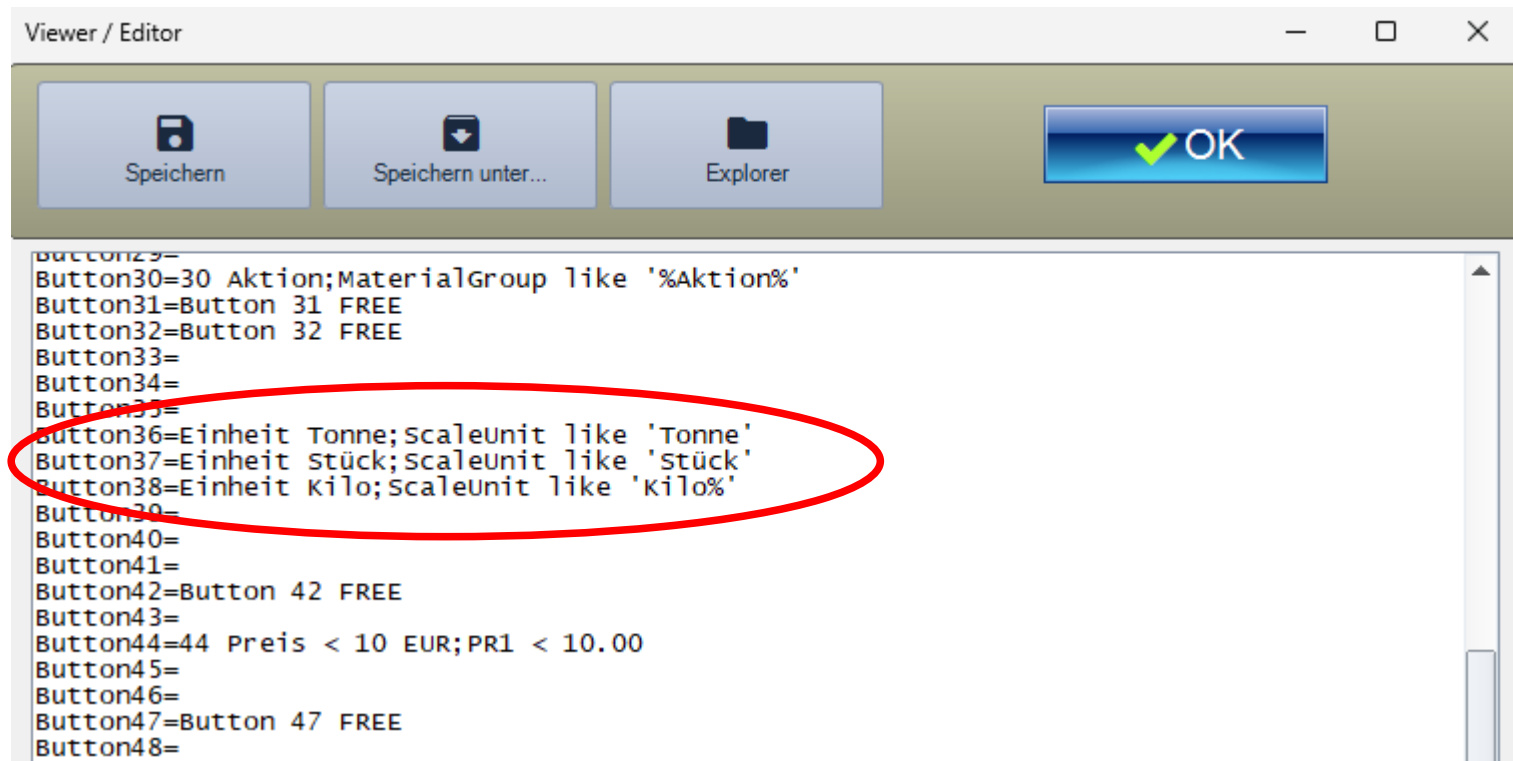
Viewer / Editor

Speichern

Speichern unter...

Explorer

OK

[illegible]
Button30=30 Aktion;MaterialGroup like '%Aktion%'
Button31=Button 31 FREE
Button32=Button 32 FREE
Button33=
Button34=
Button35=
Button36=Einheit Tonne;ScaleUnit like 'Tonne'
Button37=Einheit Stück;ScaleUnit like 'Stück'
Button38=Einheit Kilo;ScaleUnit like 'Kilo%'
Button39=
Button40=
Button41=
Button42=Button 42 FREE
Button43=
Button44=44 Preis < 10 EUR;PR1 < 10.00
Button45=
Button46=
Button47=Button 47 FREE
Button48=